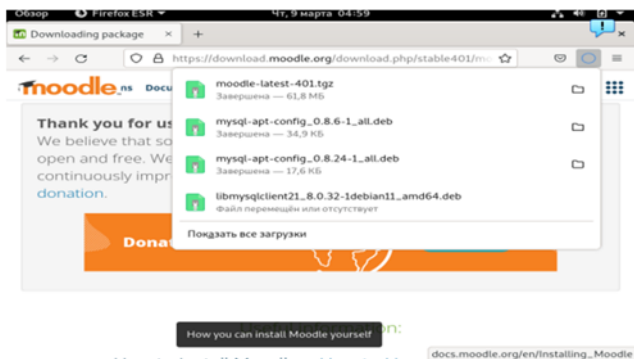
Обзор Firefox ESR Чт, 9 марта 04:59

Downloading package ×

https://download.moodle.org/download.php/stable401/m

moodle ns Docu

Thank you for us
We believe that so
open and free. We
continuously impr
donation.

Dona

moodle-latest-401.tgz
Завершена — 61,8 МБ

mysql-apt-config_0.8.6-1_all.deb
Завершена — 34,9 КБ

mysql-apt-config_0.8.24-1_all.deb
Завершена — 17,6 КБ

libmysqlclient21_8.0.32-1debian11_amd64.deb
Файл перемещён или отсутствует

Показать все загрузки

How you can install Moodle yourself

docs.moodle.org/en/Installing_Moodle